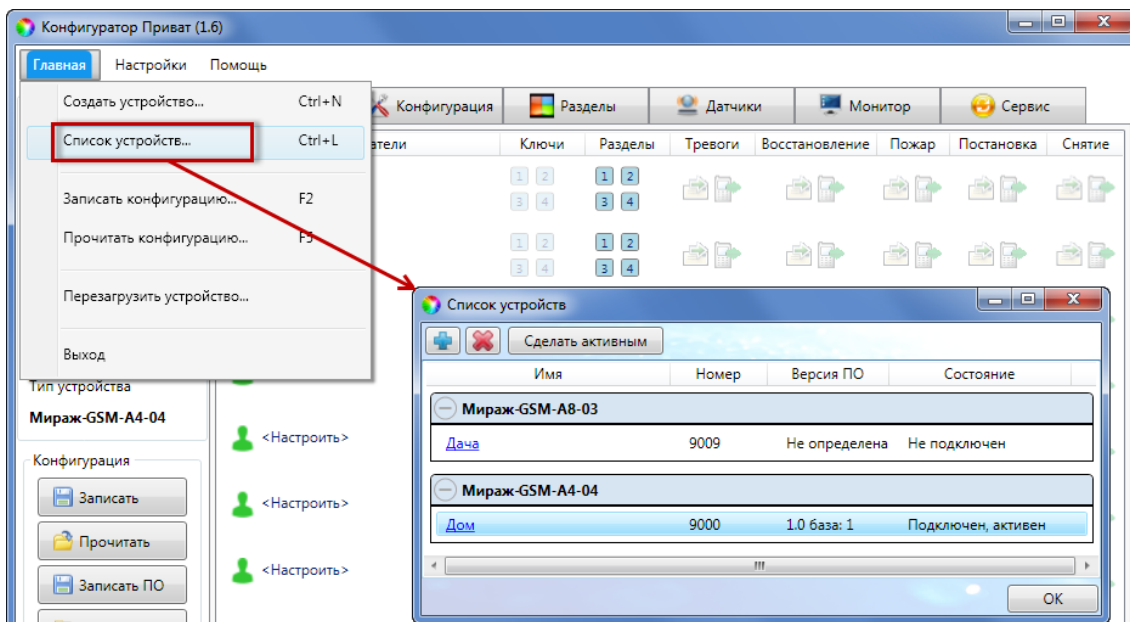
Конфигуратор Приват (1.6)

Главная Настройки Помощь

Создать устройство... Ctrl+N
Список устройств... Ctrl+L
Записать конфигурацию... F2
Прочитать конфигурацию... F3
Перезагрузить устройство...
Выход

Конфигурация Разделы Датчики Монитор Сервис

ватели Ключи Разделы Тревоги Восстановление Пожар Постановка Снятие

1 2
3 4

1 2
3 4

1 2
3 4

1 2
3 4

Тип устройства
Мираж-GSM-A4-04

Конфигурация
Записать
Прочитать
Записать ПО

<Настроить>
<Настроить>
<Настроить>

Список устройств

Сделать активным

| Имя | Номер | Версия ПО | Состояние |
|---|---|---|---|
| Мираж-GSM-A8-03 | | | |
| Дача | 9009 | Не определена | Не подключен |
| Мираж-GSM-A4-04 | | | |
| Дом | 9000 | 1.0 база: 1 | Подключен, активен |

OK